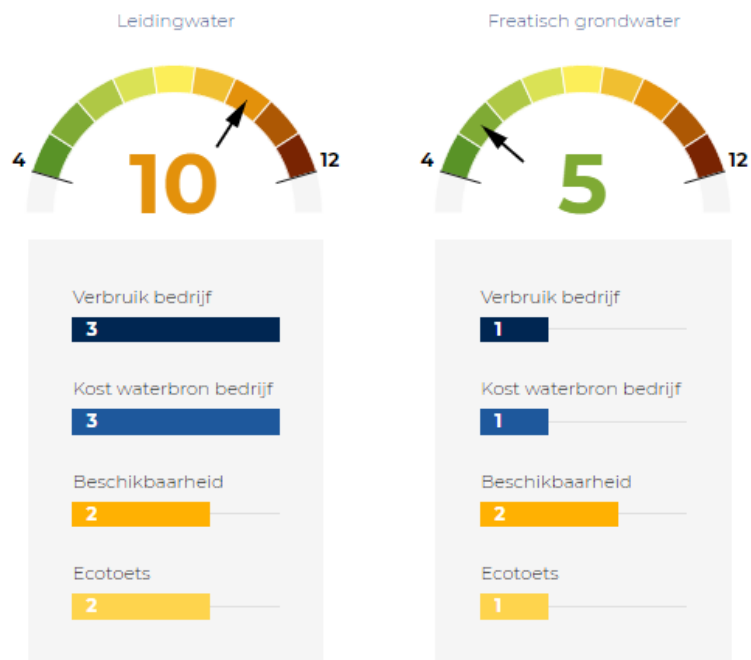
Leidingwater

4

12

10

Verbruik bedrijf

3

Kost waterbron bedrijf

3

Beschikbaarheid

2

Ecotoets

2

Freatisch grondwater

4

12

5

Verbruik bedrijf

1

Kost waterbron bedrijf

1

Beschikbaarheid

2

Ecotoets

1